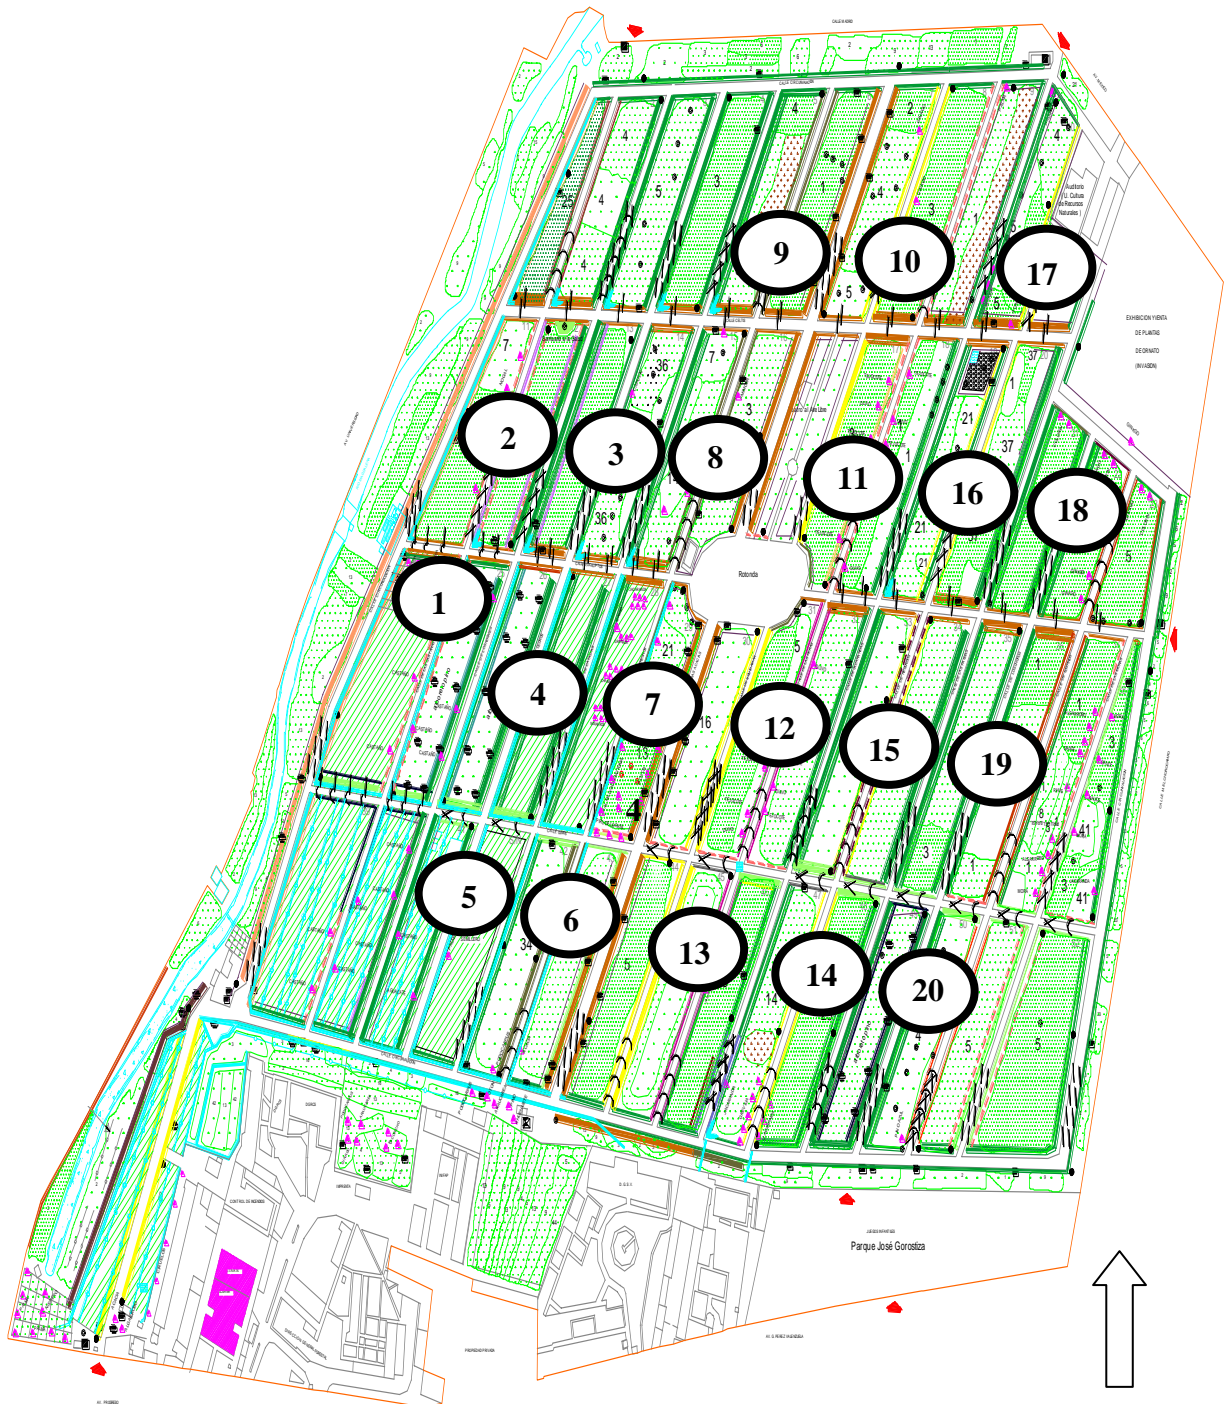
9
10
17
2
3
8
11
16
18
1
4
7
12
15
19
5
6
13
14
20
Rotonda
Auditorio U. Cultura de Recursos Naturales
EXHIBICION Y VENTA DE PLANTAS DE ORNATO (INVASION)
Parque José Gorostiza
25
4
5
3
4
1
4
2
3
1
5
4
7
36
7
3
21
37
1
37
36
21
21
5
21
20
5
1
16
4
1
3
41
3
1
41
34
5
14
5
5